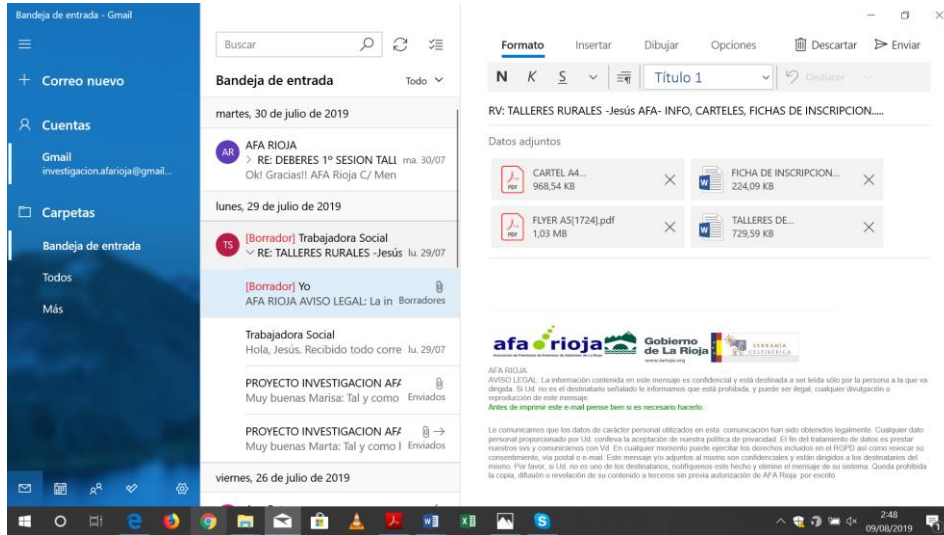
Bandeja de entrada - Gmail

Correo nuevo

Cuentas

Gmail
investigacion.afarioja@gmail...

Carpetas

Bandeja de entrada

Todos

Más

Buscar

Bandeja de entrada

Todo

martes, 30 de julio de 2019

AR
AFA RIOJA
RE: DEBERES 1º SESION TALL ma. 30/07
Ok! Gracias!! AFA Rioja C/ Men

lunes, 29 de julio de 2019

TS
[Borrador] Trabajadora Social
RE: TALLERES RURALES -Jesús lu. 29/07

[Borrador] Yo
AFA RIOJA AVISO LEGAL: La in Borradores

Trabajadora Social
Hola, Jesús. Recibido todo corre lu. 29/07

PROYECTO INVESTIGACION AFA
Muy buenas Marisa: Tal y como Enviados

PROYECTO INVESTIGACION AFA
Muy buenas Marta: Tal y como I Enviados

viernes, 26 de julio de 2019

Formato Insertar Dibujar Opciones Descartar Enviar

N K S Título 1 Deshacer

RV: TALLERES RURALES -Jesús AFA- INFO, CARTELES, FICHAS DE INSCRIPCION.....

Datos adjuntos

CARTEL A4...
968,54 KB

FICHA DE INSCRIPCION...
224,09 KB

FLYER A5[1724].pdf
1,03 MB

TALLERES DE...
729,59 KB

afa rioja
Gobierno de La Rioja
SERRANÍA CELTIBÉRICA

AFA RIOJA
AVISO LEGAL: La información contenida en este mensaje es confidencial y está destinada a ser leída sólo por la persona a la que va dirigida. Si Ud. no es el destinatario señalado le informamos que está prohibida, y puede ser ilegal, cualquier divulgación o reproducción de este mensaje.
Antes de imprimir este e-mail piense bien si es necesario hacerlo.

Le comunicamos que los datos de carácter personal utilizados en esta comunicación han sido obtenidos legalmente. Cualquier dato personal proporcionado por Ud. conlleva la aceptación de nuestra política de privacidad. El fin del tratamiento de datos es prestar nuestros svs y comunicarnos con Vd. En cualquier momento puede ejercitar los derechos incluidos en el RGPD así como revocar su consentimiento, vía postal o e-mail. Este mensaje y/o adjuntos al mismo son confidenciales y están dirigidos a los destinatarios del mismo. Por favor, si Ud. no es uno de los destinatarios, notifíquenos este hecho y elimine el mensaje de su sistema. Queda prohibida la copia, difusión o revelación de su contenido a terceros sin previa autorización de AFA Rioja por escrito.

2:48
09/08/2019